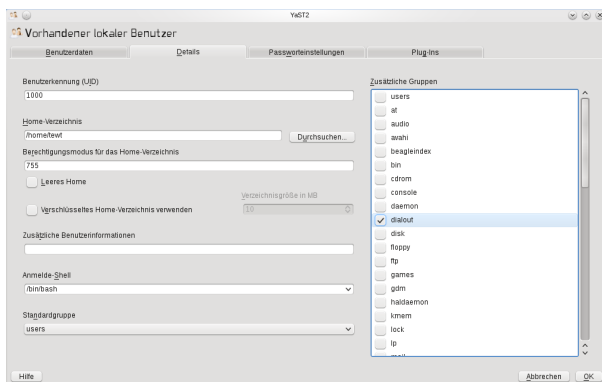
YaST2

Vorhandener lokaler Benutzer

Benutzerdaten | Details | Passworteinstellungen | Plug-Ins

Benutzerkennung (UID)
1000

Home-Verzeichnis
/home/tewt
Durchsuchen...

Berechtigungsmodus für das Home-Verzeichnis
755

Leeres Home

Verzeichnisgröße in MB
Verschlüsseltes Home-Verzeichnis verwenden
10

Zusätzliche Benutzerinformationen

Anmelde-Shell
/bin/bash

Standardgruppe
users

Zusätzliche Gruppen
users
at
audio
avahi
beagleindex
bin
cdrom
console
daemon
dialout
disk
floppy
ftp
games
gdm
haldaemon
kmem
lock
lp
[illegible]

Hilfe
Abbrechen
OK